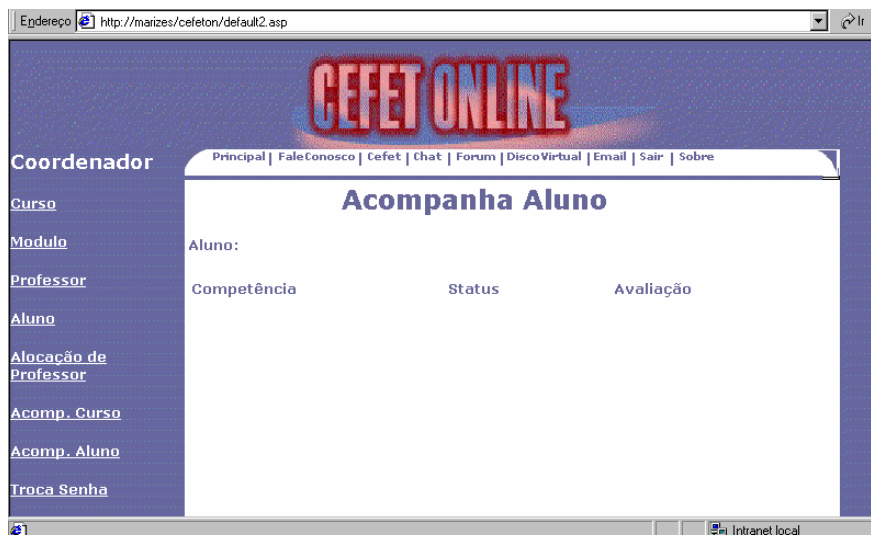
Endereço http://marizes/cefeton/default2.asp

Ir

CEFET ONLINE

Coordenador

Principal | FaleConosco | Cefet | Chat | Forum | DiscoVirtual | Email | Sair | Sobre

Curso

Modulo

Professor

Aluno

Alocação de Professor

Acomp. Curso

Acomp. Aluno

Troca Senha

Acompanha Aluno

Aluno:

| Competência | Status | Avaliação |
|---|---|---|

Intranet local